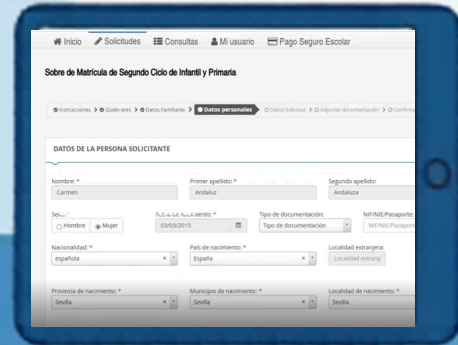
Inicio Solicitudes Consultas Mi usuario Pago Seguro Escolar

Sobre de Matrícula de Segundo Ciclo de Infantil y Primaria

Instrucciones > Quién eres > Datos Familiares > Datos personales > Datos Solicitud > Adjuntar documentación > Confirma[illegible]

DATOS DE LA PERSONA SOLICITANTE

Nombre: *
Carmen

Primer apellido: *
Andaluz

Segundo apellido:
Andaluza

Se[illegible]
Hombre Mujer

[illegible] nacimiento: *
03/03/2015

Tipo de documentación:
Tipo de documentación

NIF/NIE/Pasaporte:
NIF/NIE/Pasaport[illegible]

Nacionalidad: *
española

País de nacimiento: *
España

Localidad extranjera:
Localidad extranj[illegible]

Provincia de nacimiento: *
Sevilla

Municipio de nacimiento: *
Sevilla

Localidad de nacimiento: *
Sevilla